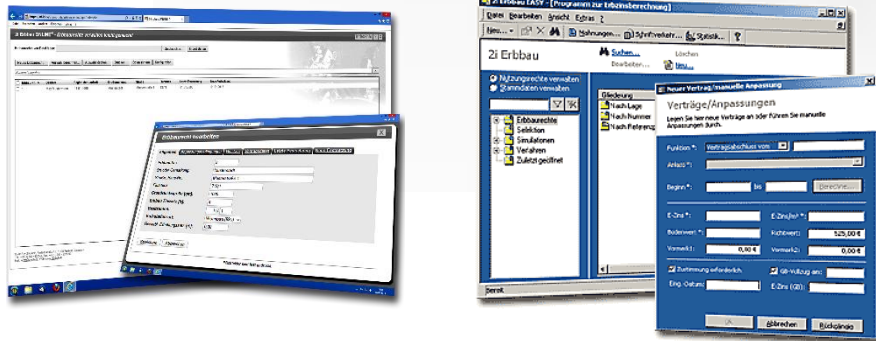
2i Erbbau ONLINE - Erbbaurecht Verwalten

Erbbaurecht bearbeiten

Zurück

2i Erbbau EASY - [Programm zur Erbzinsberechnung]

Datei Bearbeiten Ansicht Extras ?

Neu... Mahnungen... Schriftverkehr... Statistik...

2i Erbbau

Suchen...
Bearbeiten...

Löschen
Neu...

Nutzungsrechte verwalten
Stammdaten verwalten

Erbbaurechte
Selektion
Simulationen
Verfahren
Zuletzt geöffnet

Gliederung
Nach Lage
Nach Nummer
Nach Fertigstellung

Neuer Vertrag/manuelle Anpassung

Verträge/Anpassungen

Legen Sie hier neue Verträge an oder führen Sie manuelle Anpassungen durch.

Funktion *: Vertragsabschluss vom:

Anlass *:

Beginn *: bis

Berechne...

E-Zins *:

E-Zins/m² *:

Bodenwert *:

Richtwert *: 525,00 €

Vermerk1: 0,00 €

Vermerk2: 0,00 €

Zustimmung erforderlich

GB-Vollzug am:

Eing.-Datum:

E-Zins (GB):

OK

Abbrechen

Rückgängig

Bereit